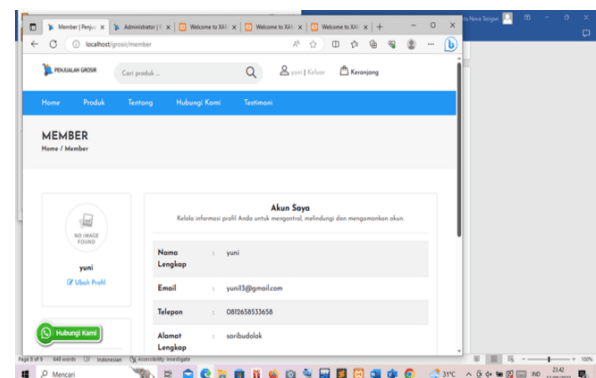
Member | Penjua
Administrator | I
Welcome to XAI
Welcome to XAI
Welcome to XAI
localhost/grosir/member

PENJUALAN GROSIR
Cari produk ...
yuni | Keluar
Keranjang

Home
Produk
Tentang
Hubungi Kami
Testimoni

MEMBER
Home / Member

NO IMAGE FOUND
yuni
Ubah Profil

Akun Saya
Kelola informasi profil Anda untuk mengontrol, melindungi dan mengamankan akun.

| | | |
|---|---|---|
| Nama Lengkap | : | yuni |
| Email | : | yuni13@gmail.com |
| Telepon | : | 0812658533658 |
| Alamat Lengkap | : | saribudolok |

Hubungi Kami

Page 8 of 9   640 words   Indonesian   Accessibility: Investigate
Mencari
31°C
IND
23.42